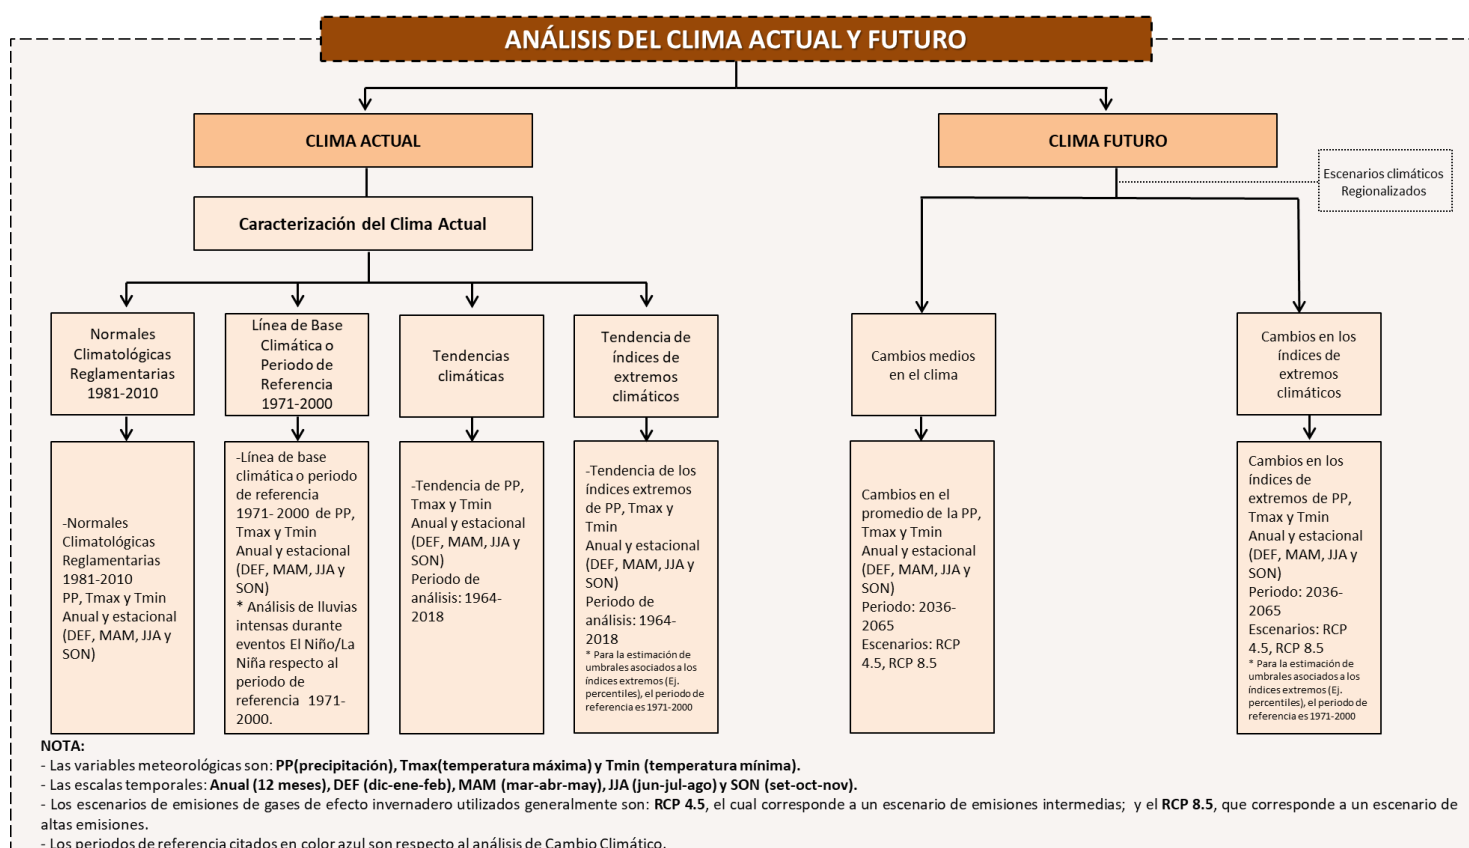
ANÁLISIS DEL CLIMA ACTUAL Y FUTURO

CLIMA ACTUAL

Caracterización del Clima Actual

Normales Climatológicas Reglamentarias 1981-2010

-Normales Climatológicas Reglamentarias 1981-2010 PP, Tmax y Tmin Anual y estacional (DEF, MAM, JJA y SON)

Línea de Base Climática o Periodo de Referencia 1971-2000

-Línea de base climática o periodo de referencia 1971- 2000 de PP, Tmax y Tmin Anual y estacional (DEF, MAM, JJA y SON)
* Análisis de lluvias intensas durante eventos El Niño/La Niña respecto al periodo de referencia 1971-2000.

Tendencias climáticas

-Tendencia de PP, Tmax y Tmin Anual y estacional (DEF, MAM, JJA y SON)
Periodo de análisis: 1964-2018

Tendencia de índices de extremos climáticos

-Tendencia de los índices extremos de PP, Tmax y Tmin Anual y estacional (DEF, MAM, JJA y SON)
Periodo de análisis: 1964-2018
* Para la estimación de umbrales asociados a los índices extremos (Ej. percentiles), el periodo de referencia es 1971-2000

CLIMA FUTURO

Escenarios climáticos Regionalizados

Cambios medios en el clima

Cambios en el promedio de la PP, Tmax y Tmin Anual y estacional (DEF, MAM, JJA y SON)
Periodo: 2036-2065
Escenarios: RCP 4.5, RCP 8.5

Cambios en los índices de extremos climáticos

Cambios en los índices de extremos de PP, Tmax y Tmin Anual y estacional (DEF, MAM, JJA y SON)
Periodo: 2036-2065
Escenarios: RCP 4.5, RCP 8.5
* Para la estimación de umbrales asociados a los índices extremos (Ej. percentiles), el periodo de referencia es 1971-2000

NOTA:
- Las variables meteorológicas son: PP(precipitación), Tmax(temperatura máxima) y Tmin (temperatura mínima).
- Las escalas temporales: Anual (12 meses), DEF (dic-ene-feb), MAM (mar-abr-may), JJA (jun-jul-ago) y SON (set-oct-nov).
- Los escenarios de emisiones de gases de efecto invernadero utilizados generalmente son: RCP 4.5, el cual corresponde a un escenario de emisiones intermedias; y el RCP 8.5, que corresponde a un escenario de altas emisiones.
- Los periodos de referencia citados en color azul son respecto al análisis de Cambio Climático.